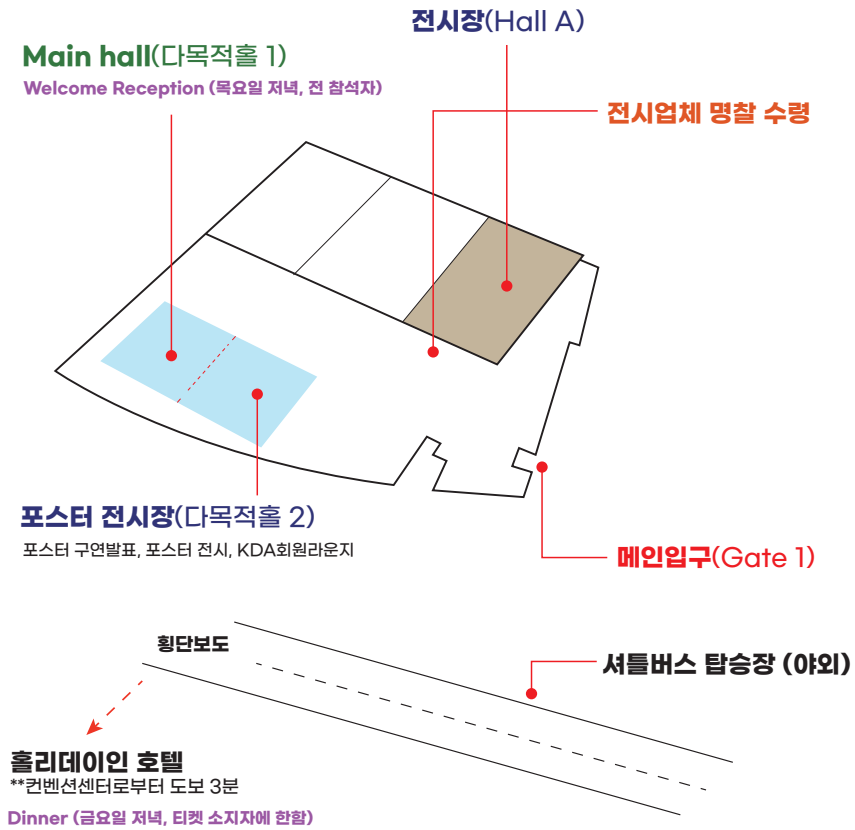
전시장(Hall A)

Main hall(다목적홀 1)
Welcome Reception (목요일 저녁, 전 참석자)

전시업체 명찰 수령

포스터 전시장(다목적홀 2)
포스터 구연발표, 포스터 전시, KDA회원라운지

메인입구(Gate 1)

횡단보도

셔틀버스 탑승장 (야외)

홀리데이인 호텔
**컨벤션센터로부터 도보 3분
Dinner (금요일 저녁, 티켓 소지자에 한함)